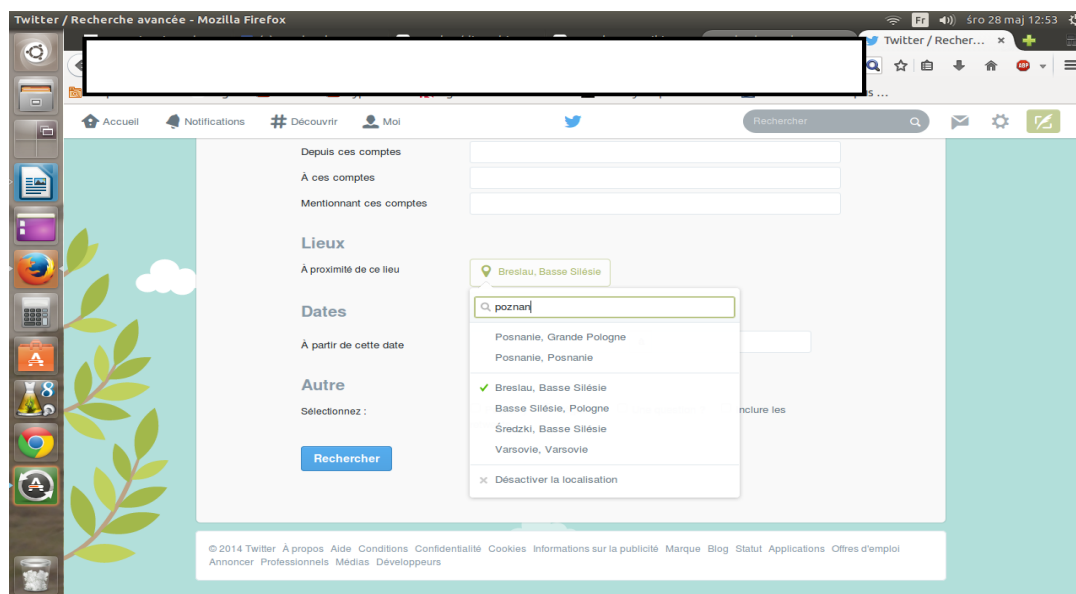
Twitter / Recherche avancée - Mozilla Firefox

Fr

śro 28 maj 12:53

Twitter / Recher... ×

s ...

Accueil

Notifications

Découvrir

Moi

Rechercher

Depuis ces comptes

À ces comptes

Mentionnant ces comptes

Lieux

À proximité de ce lieu

Breslau, Basse Silésie

poznan

Posnanie, Grande Pologne

Posnanie, Posnanie

Breslau, Basse Silésie

Basse Silésie, Pologne

Średzki, Basse Silésie

Varsovie, Varsovie

Désactiver la localisation

Dates

À partir de cette date

Autre

Sélectionnez :

nclure les

Rechercher

© 2014 Twitter À propos Aide Conditions Confidentialité Cookies Informations sur la publicité Marque Blog Statut Applications Offres d'emploi Annoncer Professionnels Médias Développeurs